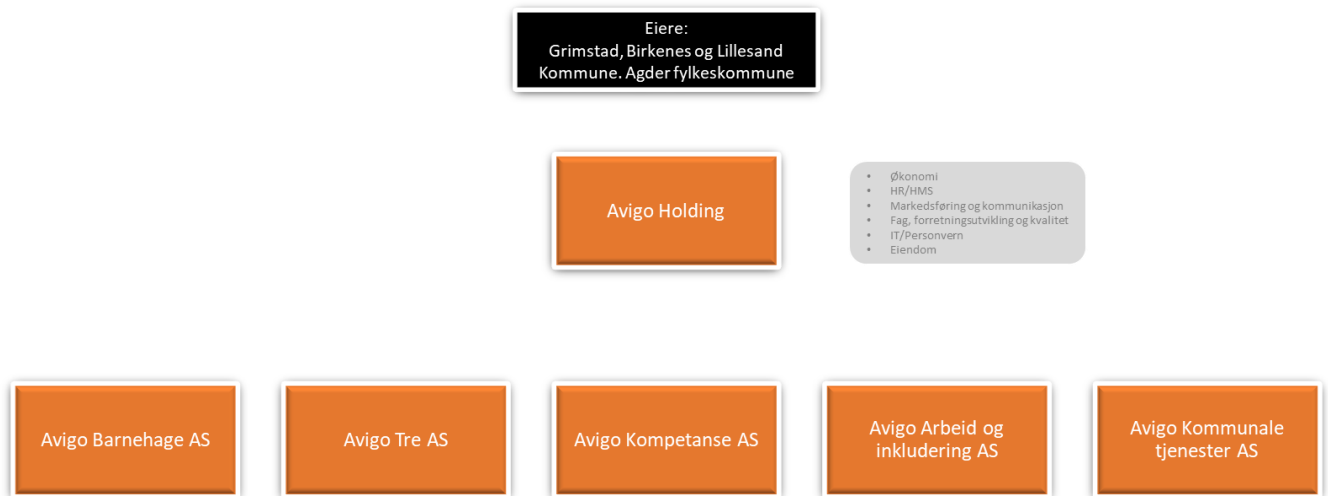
Eiere:
Grimstad, Birkenes og Lillesand Kommune. Agder fylkeskommune

Avigo Holding

- Økonomi
- HR/HMS
- Markedsføring og kommunikasjon
- Fag, forretningsutvikling og kvalitet
- IT/Personvern
- Eiendom

Avigo Barnehage AS

Avigo Tre AS

Avigo Kompetanse AS

Avigo Arbeid og inkludering AS

Avigo Kommunale tjenester AS